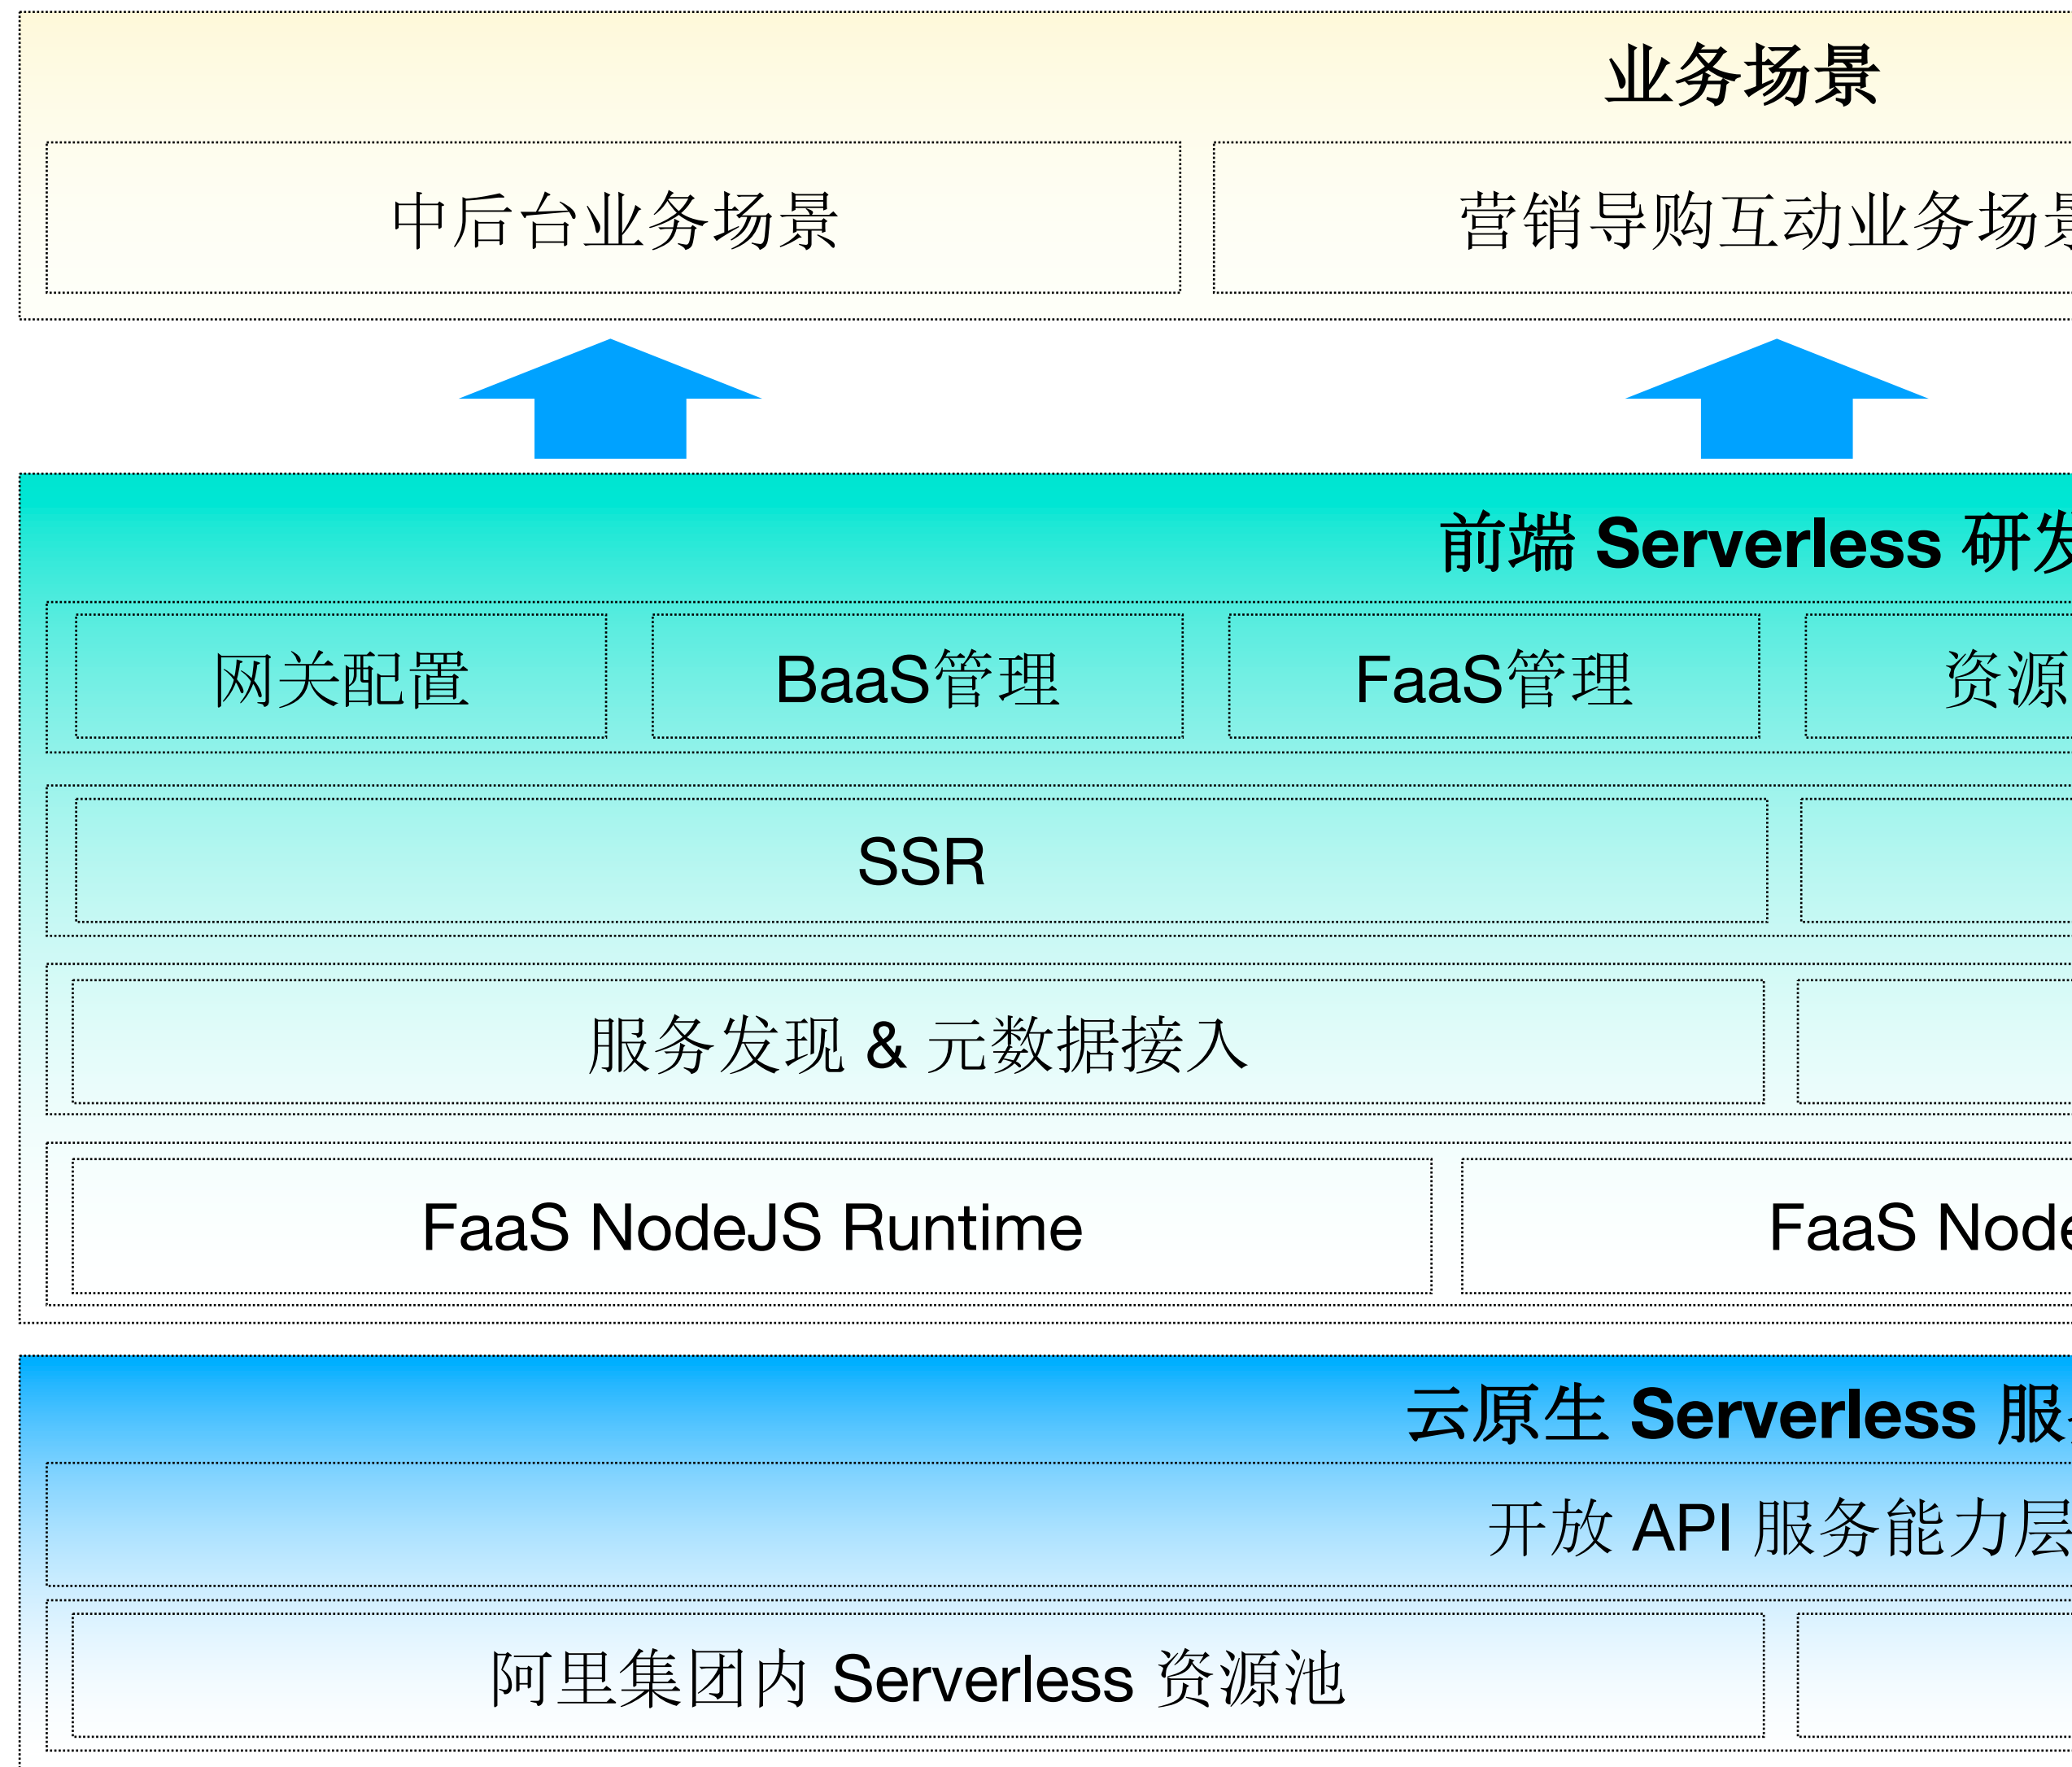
业务场景

中后台业务场景

营销导购互动业务场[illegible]

前端 Serverless 研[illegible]

网关配置

BaaS管理

FaaS管理

资源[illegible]

SSR

服务发现 & 元数据接入

FaaS NodeJS Runtime

FaaS Nod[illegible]

云原生 Serverless 服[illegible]

开放 API 服务能力层

阿里集团内 Serverless 资源池